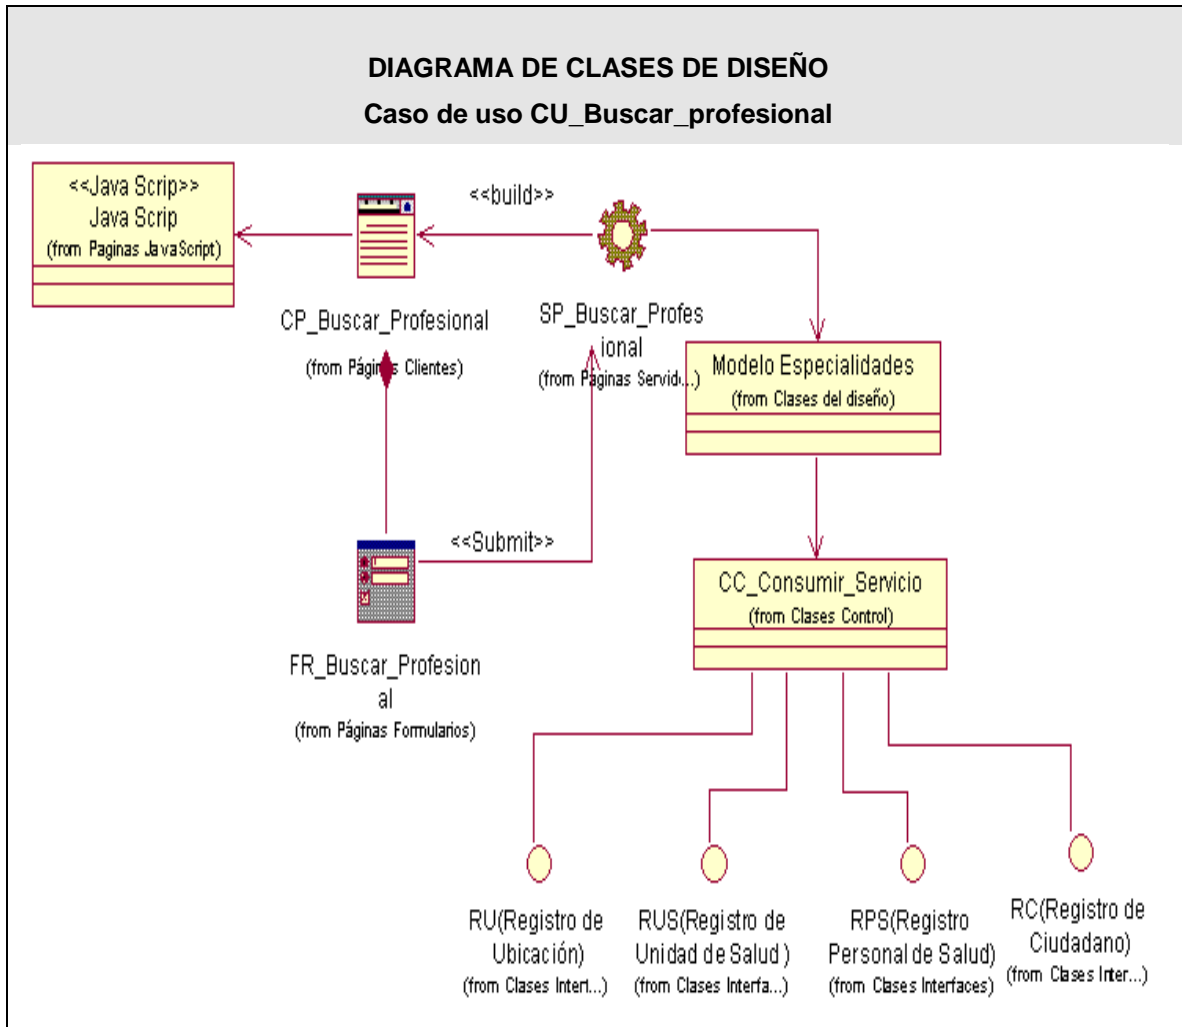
DIAGRAMA DE CLASES DE DISEÑO

Caso de uso CU_Buscar_profesional

<<Java Scrip>>
Java Scrip
(from Paginas JavaScript)

<<build>>

CP_Buscar_Profesional
(from Pági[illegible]s Clientes)

SP_Buscar_Profes ional
(from Paginas Servid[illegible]...)

Modelo Especialidades
(from Clases del diseño)

<<Submit>>

CC_Consumir_Servicio
(from Clases Control)

FR_Buscar_Profesion al
(from Páginas Formularios)

RU(Registro de Ubicación)
(from Clases Interf...)

RUS(Registro de Unidad de Salud )
(from Clases Interfa...)

RPS(Registro Personal de Salud)
(from Clases Interfaces)

RC(Registro de Ciudadano)
(from Clases Inter...)